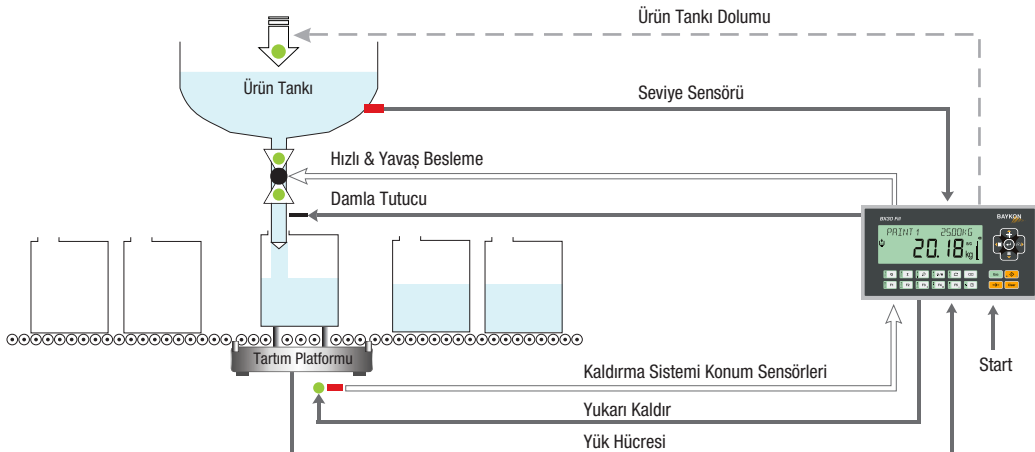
Ürün Tankı Dolumu

Ürün Tankı

Seviye Sensörü

Hızlı & Yavaş Besleme

Damla Tutucu

BX30 Fill

BAYKON

PAINT 1 2500kG

20.18 kg

Tartım Platformu

Start

Kaldırma Sistemi Konum Sensörleri

Yukarı Kaldır

Yük Hücresi